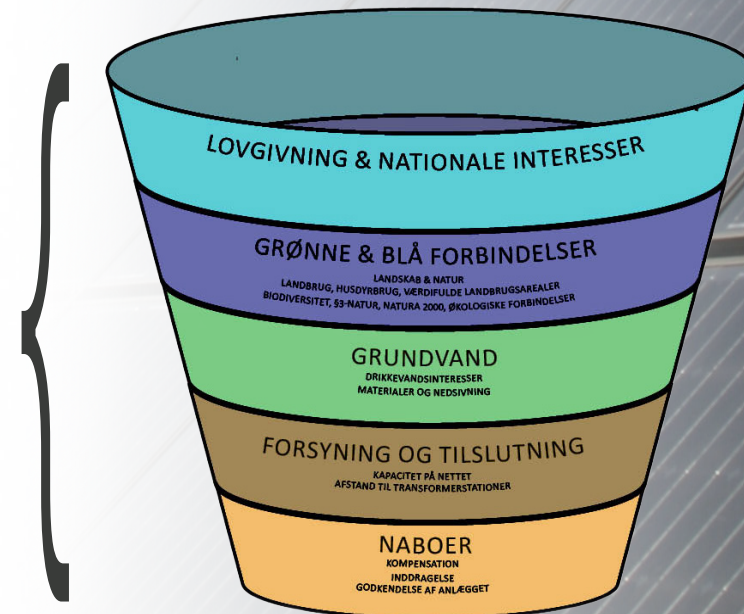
LOVGIVNING & NATIONALE INTERESSER

GRØNNE & BLÅ FORBINDELSER
LANDSKAB & NATUR
LANDBRUG, HUSDYRBRUG, VÆRDIFULDE LANDBRUGSAREALER
BIODIVERSITET, §3-NATUR, NATURA 2000, ØKOLOGISKE FORBINDELSER

GRUNDVAND
DRIKKEVANDSINTERESSER
MATERIALER OG NEDSIVNING

FORSYNING OG TILSLUTNING
KAPACITET PÅ NETTET
AFSTAND TIL TRANSFORMERSTATIONER

NABOER
KOMPENSATION
INDDRAGELSE
GODKENDELSE AF ANLÆGGET